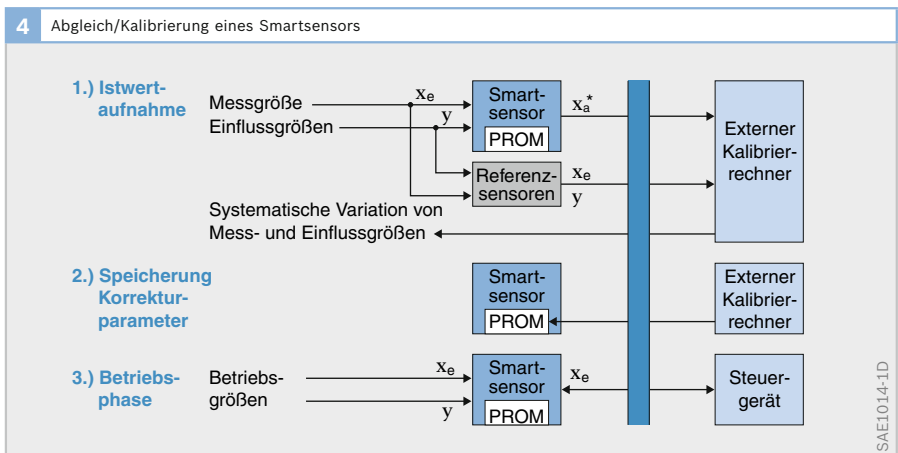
4 Abgleich/Kalibrierung eines Smartsensors

1.) Istwertaufnahme

Messgröße
Einflussgrößen

$x_e$
$y$

Smartsensor
PROM

$x_a^*$

Referenzsensoren

$x_e$
$y$

Externer Kalibrierrechner

Systematische Variation von Mess- und Einflussgrößen

2.) Speicherung Korrekturparameter

Smartsensor
PROM

Externer Kalibrierrechner

3.) Betriebsphase

Betriebsgrößen

$x_e$
$y$

Smartsensor
PROM

$x_e$

Steuergerät

SAE1014-1D